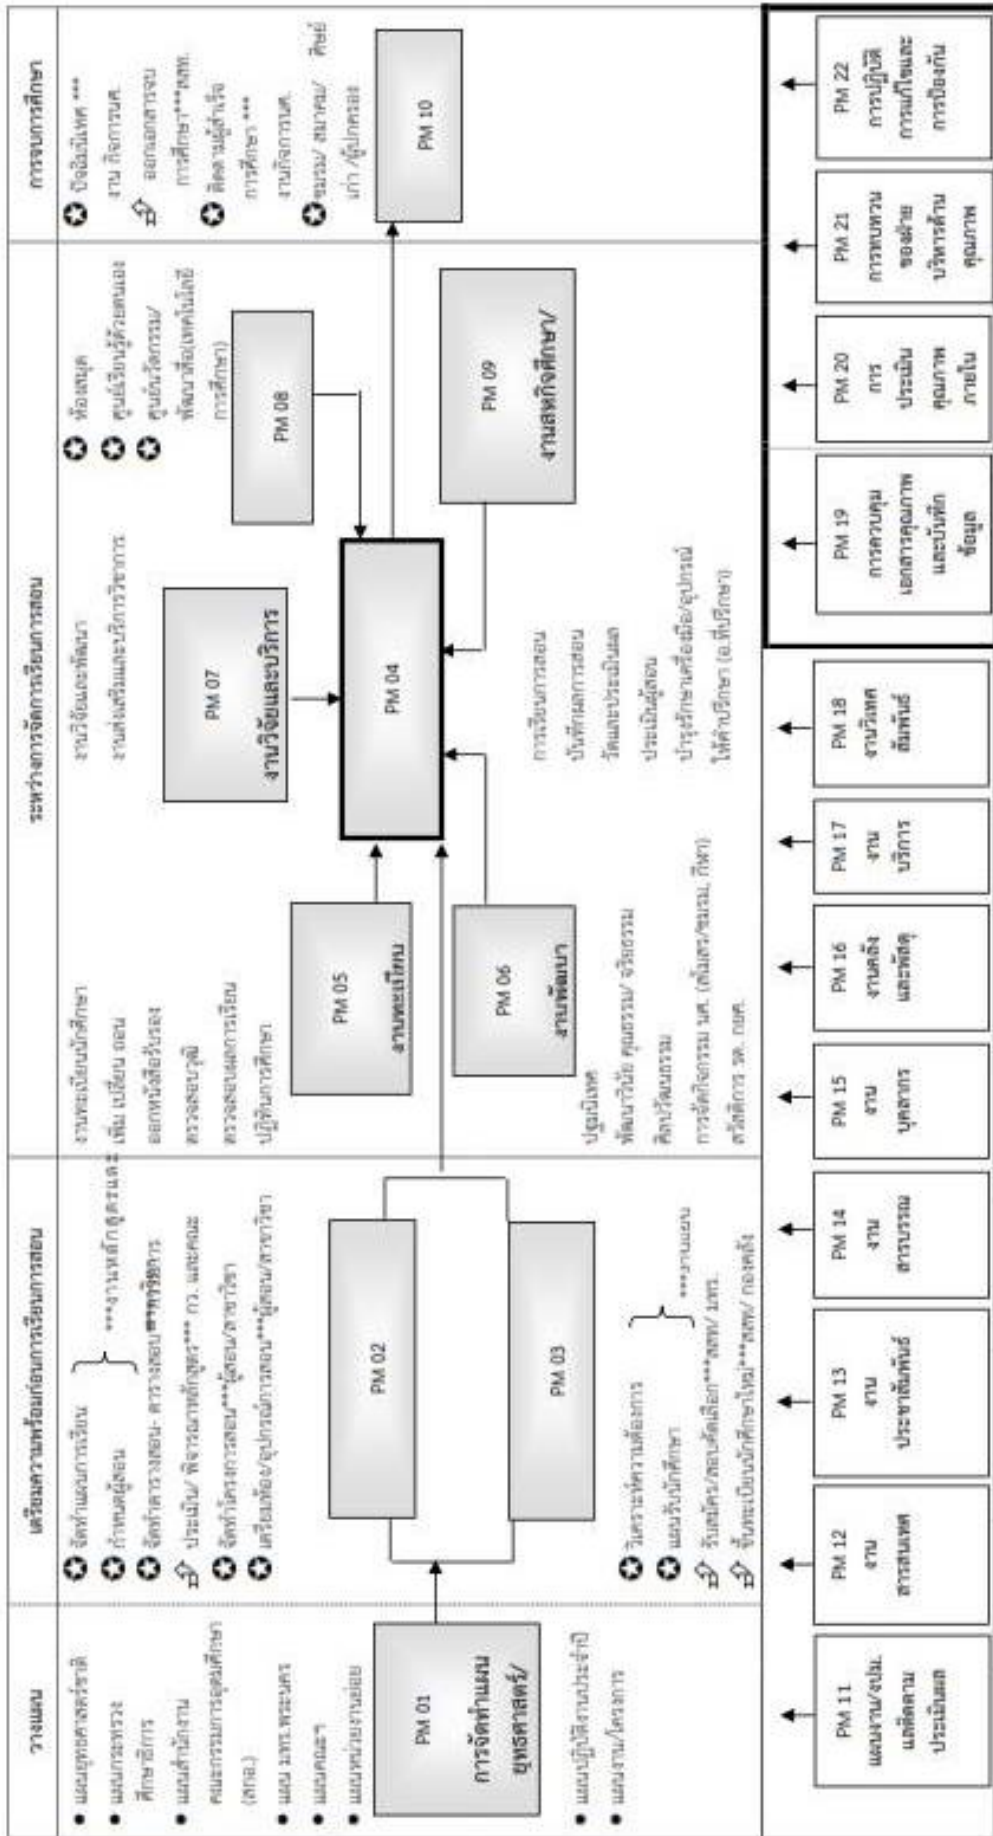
วางแผน

แผนยุทธศาสตร์ชาติ

แผนกระทรวงศึกษาธิการ

แผนสำนักงานคณะกรรมการอุดมศึกษา (สกอ.)

แผน มทร.พระนคร

แผนคณะฯ

แผนหน่วยงานย่อย

PM 01
การจัดทำแผนยุทธศาสตร์/

แผนปฏิบัติงานประจำปี

แผนงาน/โครงการ

เตรียมความพร้อมก่อนการเรียนการสอน

จัดทำแผนการเรียน

กำหนดผู้สอน

จัดทำตารางสอน- ตารางสอบ

***งานหลักสูตรและตารางสอน

ประเมิน/ พิจารณาหลักสูตร*** กว. และคณะ

จัดทำโครงการสอน***ผู้สอน/สาขาวิชา

เตรียมห้อง/อุปกรณ์การสอน***ผู้สอน/สาขาวิชา

PM 02

PM 03

วิเคราะห์ความต้องการ

แผนรับนักศึกษา

***งานแผน

รับสมัคร/สอบคัดเลือก***สสพ/ มทร.

ขึ้นทะเบียนนักศึกษาใหม่***สสพ/ กองคลัง

ระหว่างการจัดการเรียนการสอน

งานทะเบียนนักศึกษา

เพิ่ม เปลี่ยน ถอน

ออกหนังสือรับรอง

ตรวจสอบวุฒิ

ตรวจสอบผลการเรียน

ปฏิทินการศึกษา

PM 05
งานทะเบียน

PM 06
งานพัฒนา

ปฐมนิเทศ

พัฒนาวินัย คุณธรรม/ จริยธรรม

ศิลปวัฒนธรรม

การจัดกิจกรรม นศ. (ค้นคว้า/ชมรม, กีฬา)

สวัสดิการ รพ. กยศ.

PM 07
งานวิจัยและบริการ

งานวิจัยและพัฒนา

งานส่งเสริมและบริการวิชาการ

PM 04

การเรียนการสอน

บันทึกผลการสอน

วัดและประเมินผล

ประเมินผู้สอน

บำรุงรักษาเครื่องมือ/อุปกรณ์

ให้คำปรึกษา (อ.ที่ปรึกษา)

PM 08

ห้องสมุด

ศูนย์เรียนรู้ด้วยตนเอง

ศูนย์นวัตกรรม/พัฒนาสื่อ/เทคโนโลยี (การศึกษา)

PM 09
งานสหกิจศึกษา/

การจบการศึกษา

ปัจฉิมนิเทศ ***งาน กิจการนศ.

ออกเอกสารจบการศึกษา***สสพ.

ติดตามผู้สำเร็จการศึกษา *** งานกิจการนศ.

ชมรม/ สมาคม/ ศิษย์เก่า /ผู้ปกครอง

PM 10

PM 11
แผนงาน/งบประมาณและติดตามประเมินผล

PM 12
งานสารสนเทศ

PM 13
งานประชาสัมพันธ์

PM 14
งานสารบรรณ

PM 15
งานบุคลากร

PM 16
งานคลังและพัสดุ

PM 17
งานบริการ

PM 18
งานวิเทศสัมพันธ์

PM 19
การควบคุมเอกสารคุณภาพและบันทึกข้อมูล

PM 20
การประเมินคุณภาพภายใน

PM 21
การทบทวนของฝ่ายบริหารด้านคุณภาพ

PM 22
การปฏิบัติการแก้ไขและการป้องกัน